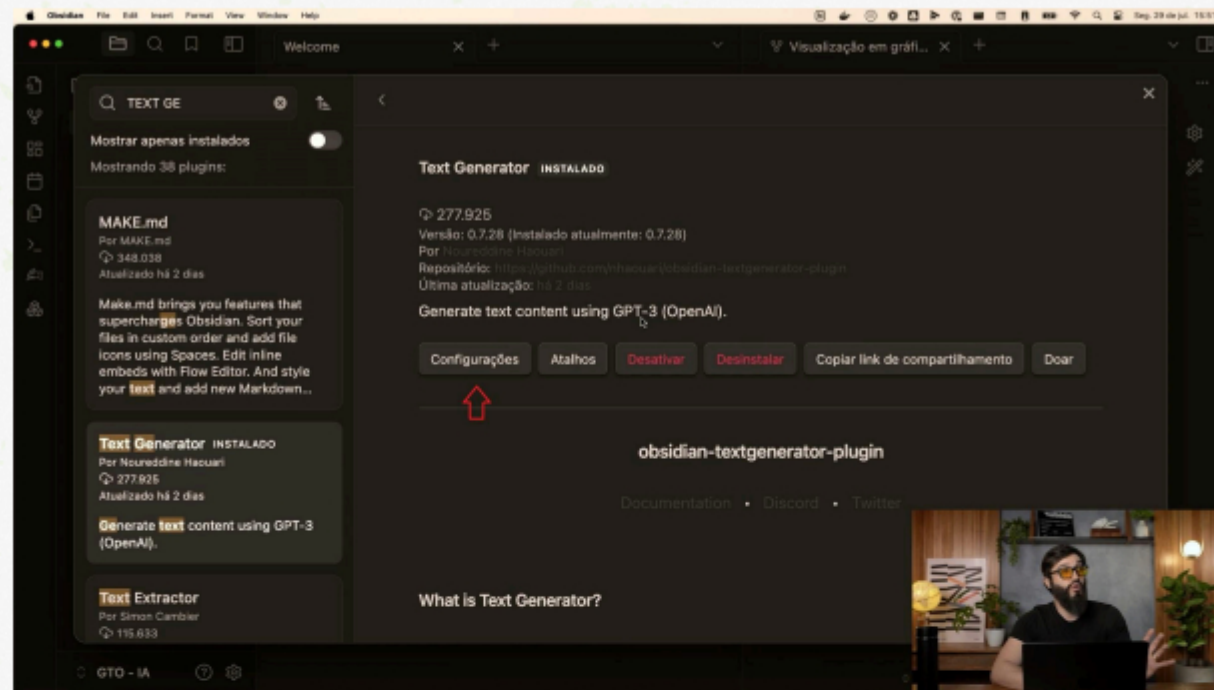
Obsidian File Edit Insert Format View Window Help

Seg. 29 de jul. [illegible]

Welcome

Visualização em gráfi...

TEXT GE

Mostrar apenas instalados

Mostrando 38 plugins:

MAKE.md
Por MAKE.md
348.038
Atualizado há 2 dias

Make.md brings you features that supercharges Obsidian. Sort your files in custom order and add file icons using Spaces. Edit inline embeds with Flow Editor. And style your text and add new Markdown...

Text Generator INSTALADO
Por Noureddine Haouari
277.925
Atualizado há 2 dias

Generate text content using GPT-3 (OpenAI).

Text Extractor
Por Simon Cambier
115.633

GTO - IA

Text Generator INSTALADO

277.925
Versão: 0.7.28 (Instalado atualmente: 0.7.28)
Por Noureddine Haouari
Repositório: https://github.com/nhaouari/obsidian-textgenerator-plugin
Última atualização: há 2 dias

Generate text content using GPT-3 (OpenAI).

Configurações Atalhos Desativar Desinstalar Copiar link de compartilhamento Doar

obsidian-textgenerator-plugin

Documentation • Discord • Twitter

What is Text Generator?